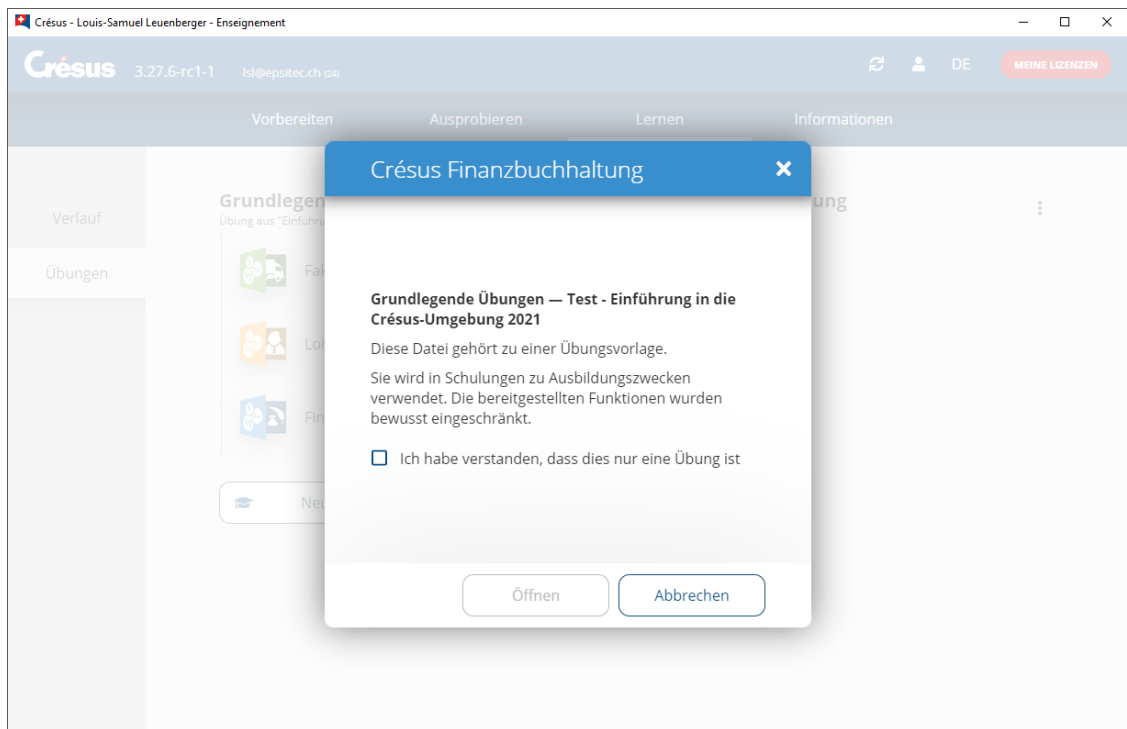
Crésus - Louis-Samuel Leuenberger - Enseignement

Crésus 3.27.6-rc1-1 lsl@epsitec.ch (24)

DE MEINE LIZENZEN

Vorbereiten Ausprobieren Lernen Informationen

Verlauf

Übungen

Grundlegen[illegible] ung

Übung aus "Einführu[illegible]

Fak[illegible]

Lo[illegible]

Fin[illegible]

Neu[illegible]

Crésus Finanzbuchhaltung

Grundlegende Übungen — Test - Einführung in die Crésus-Umgebung 2021

Diese Datei gehört zu einer Übungsvorlage.

Sie wird in Schulungen zu Ausbildungszwecken verwendet. Die bereitgestellten Funktionen wurden bewusst eingeschränkt.

Ich habe verstanden, dass dies nur eine Übung ist

Öffnen Abbrechen